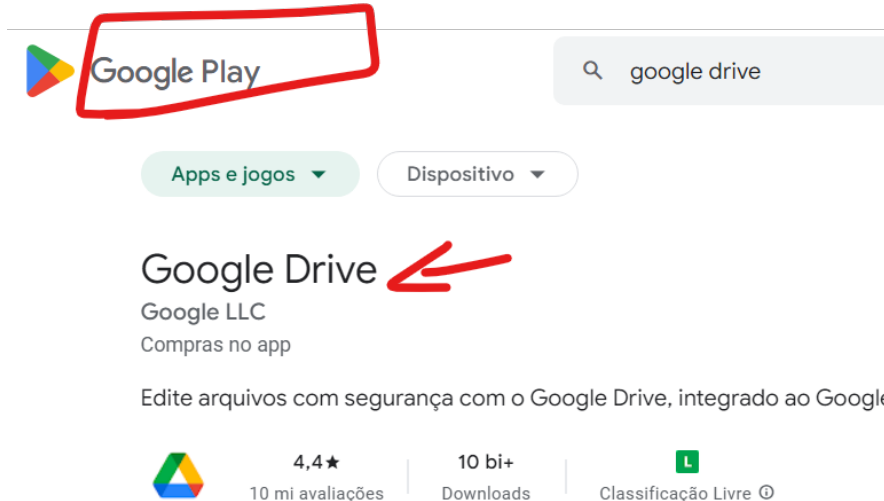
Google Play

google drive

Apps e jogos

Dispositivo

Google Drive

Google LLC

Compras no app

Edite arquivos com segurança com o Google Drive, integrado ao Google

4,4★
10 mi avaliações

10 bi+
Downloads

L
Classificação Livre ⓘ